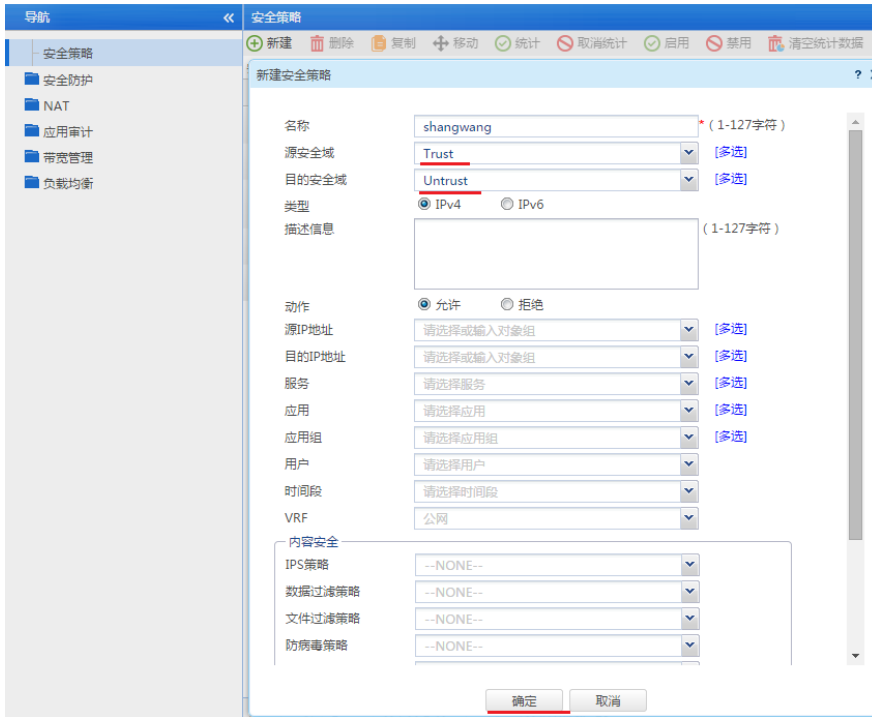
导航 «
安全策略
安全防护
NAT
应用审计
带宽管理
负载均衡

安全策略
新建 删除 复制 移动 统计 取消统计 启用 禁用 清空统计数据

新建安全策略 ?

名称 shangwang *（1-127字符）
源安全域 Trust [多选]
目的安全域 Untrust [多选]
类型 IPv4 IPv6
描述信息 （1-127字符）
动作 允许 拒绝
源IP地址 请选择或输入对象组 [多选]
目的IP地址 请选择或输入对象组 [多选]
服务 请选择服务 [多选]
应用 请选择应用 [多选]
应用组 请选择应用组 [多选]
用户 请选择用户
时间段 请选择时间段
VRF 公网

内容安全
IPS策略 --NONE--
数据过滤策略 --NONE--
文件过滤策略 --NONE--
防病毒策略 --NONE--

确定 取消